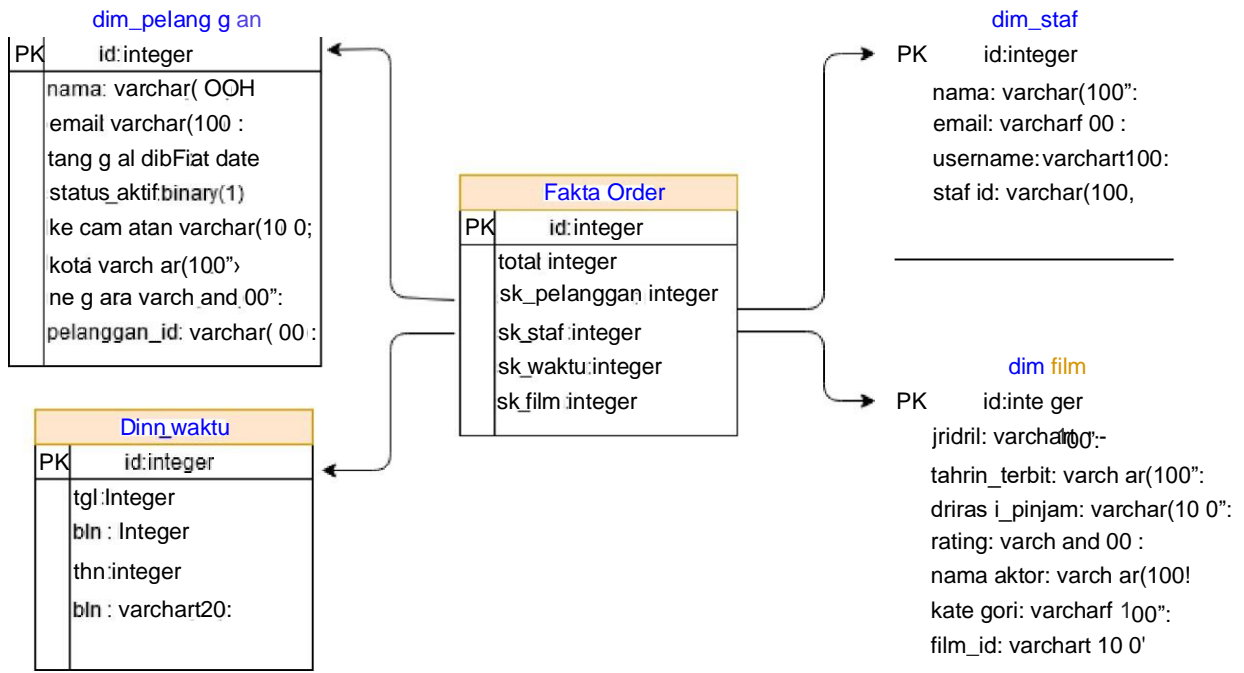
dim_pelang g an

| PK | id:integer |
|---|---|
| | nama: varchar( OOH |
| | email varchar(100 : |
| | tang g al dibFiat date |
| | status_aktif binary(1) |
| | ke cam atan varchar(10 0; |
| | kota varch ar(100"› |
| | ne g ara varch and 00": |
| | pelanggan_id: varchar( 00 : |

Dinn_waktu

| PK | id:integer |
|---|---|
| | tgl Integer |
| | bln : Integer |
| | thn integer |
| | bln : varchart20: |

Fakta Order

| PK | id:integer |
|---|---|
| | total integer |
| | sk_pelanggan integer |
| | sk_staf integer |
| | sk_waktu integer |
| | sk_film integer |

dim_staf

PK id:integer
nama: varchar(100":
email: varcharf 00 :
username: varchart100:
staf id: varchar(100,

dim film

PK id:inte ger
jridril: varchar 100:-
tahrin_terbit: varch ar(100":
driras i_pinjam: varchar(10 0":
rating: varch and 00 :
nama aktor: varch ar(100!
kate gori: varcharf 100":
film_id: varchart 10 0'